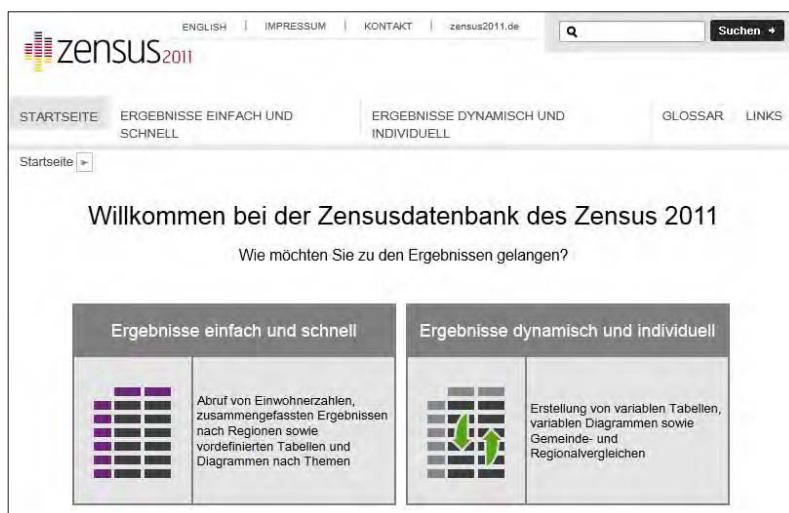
zensus2011

ENGLISH | IMPRESSUM | KONTAKT | zensus2011.de

Suchen →

STARTSEITE | ERGEBNISSE EINFACH UND SCHNELL | ERGEBNISSE DYNAMISCH UND INDIVIDUELL | GLOSSAR | LINKS

Startseite ►

Willkommen bei der Zensusdatenbank des Zensus 2011

Wie möchten Sie zu den Ergebnissen gelangen?

Ergebnisse einfach und schnell

Abruf von Einwohnerzahlen, zusammengefassten Ergebnissen nach Regionen sowie vordefinierten Tabellen und Diagrammen nach Themen

Ergebnisse dynamisch und individuell

Erstellung von variablen Tabellen, variablen Diagrammen sowie Gemeinde- und Regionalvergleichen